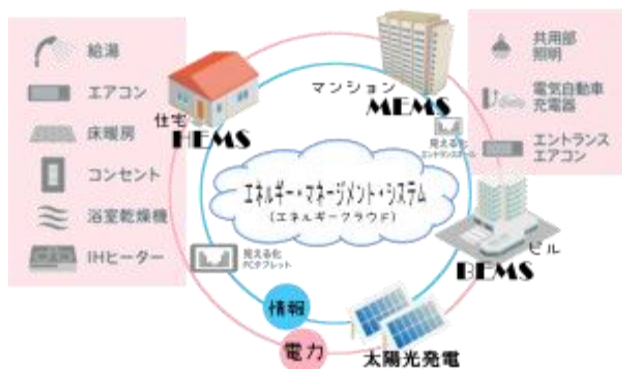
給湯

エアコン

床暖房

コンセント

浴室乾燥機

IHヒーター

住宅
HEMS

マンション
MEMS

共用部照明

電気自動車充電器

エントランスエアコン

見える化
エントランスモニター

エネルギー・マネージメント・システム
（エネルギークラウド）

見える化
PCタブレット

ビル
BEMS

情報

電力

太陽光発電